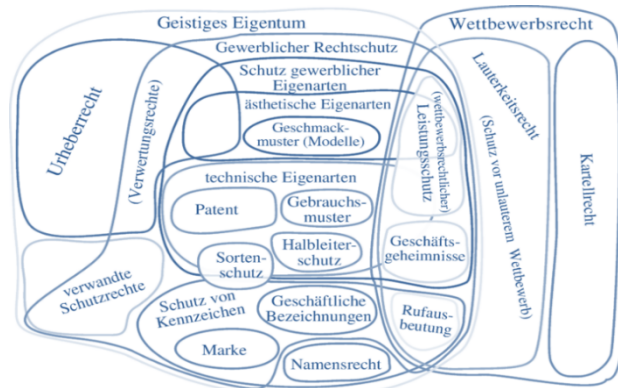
Geistiges Eigentum

Wettbewerbsrecht

Gewerblicher Rechtschutz

Schutz gewerblicher Eigenarten

ästhetische Eigenarten

Geschmackmuster (Modelle)

Urheberrecht

(Verwertungsrechte)

(wettbewerbsrechtlicher) Leistungsschutz

Lauterkeitsrecht

(Schutz vor unlauterem Wettbewerb)

Kartellrecht

technische Eigenarten

Patent

Gebrauchsmuster

Halbleiterschutz

Sortenschutz

Geschäftsgeheimnisse

verwandte Schutzrechte

Schutz von Kennzeichen

Geschäftliche Bezeichnungen

Rufausbeutung

Marke

Namensrecht